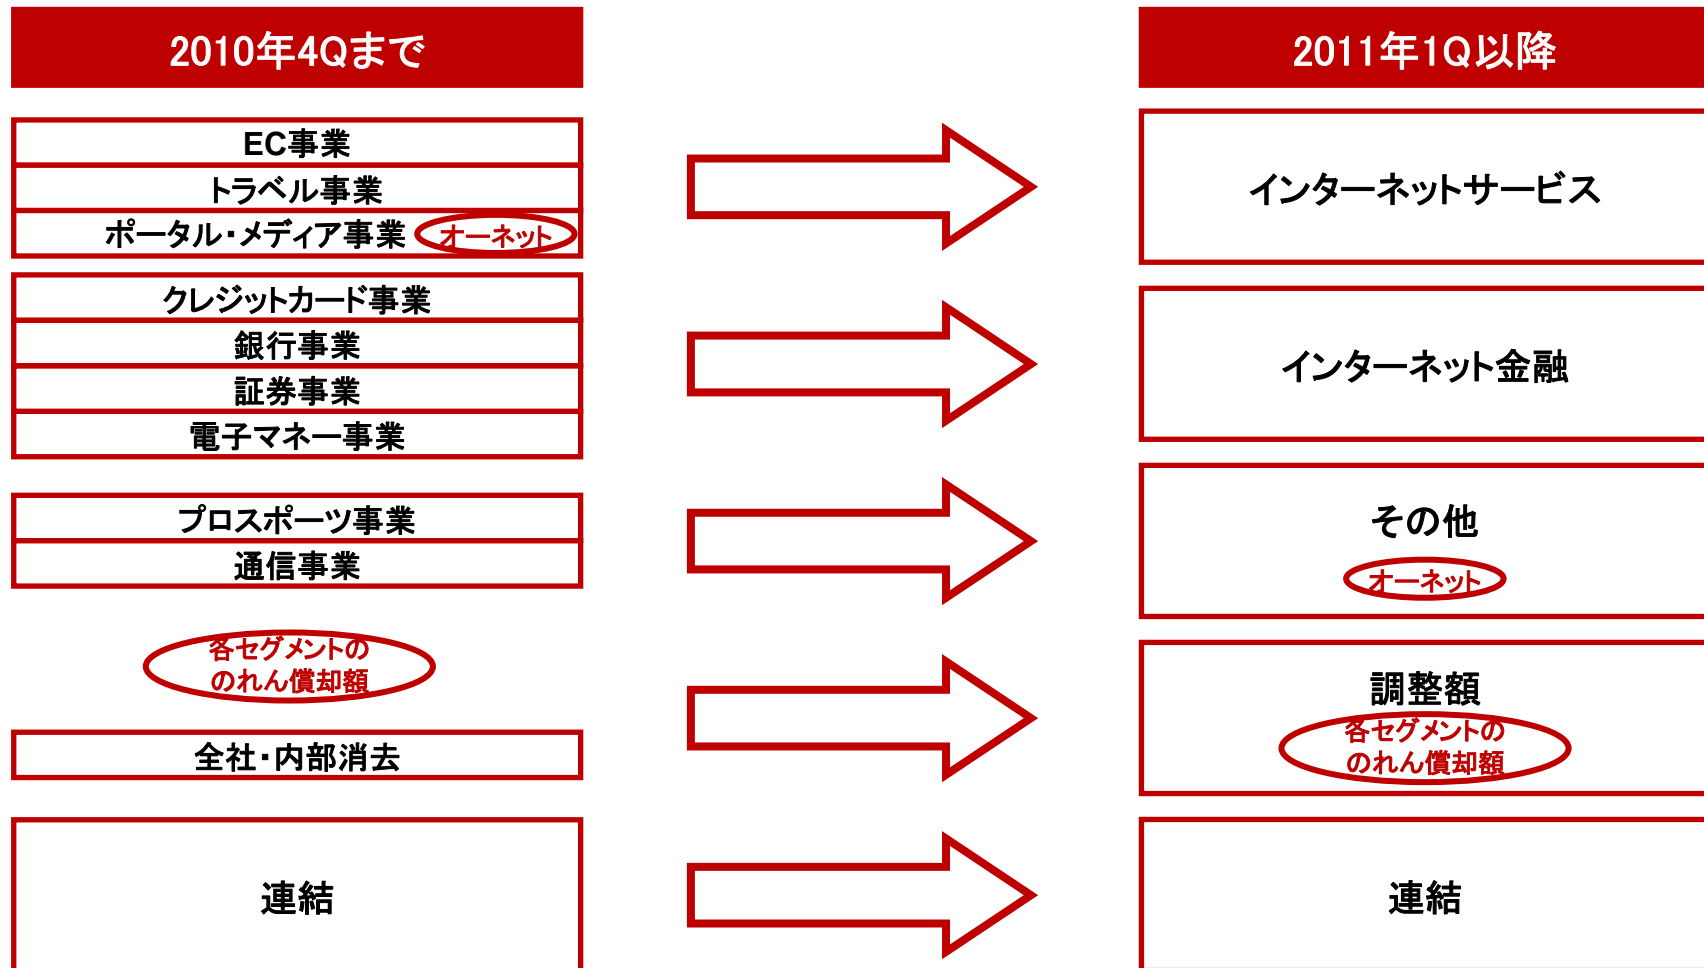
2010年4Qまで

EC事業
トラベル事業
ポータル・メディア事業 オーネット

クレジットカード事業
銀行事業
証券事業
電子マネー事業

プロスポーツ事業
通信事業

各セグメントののれん償却額

全社・内部消去

連結

2011年1Q以降

インターネットサービス

インターネット金融

その他
オーネット

調整額
各セグメントののれん償却額

連結